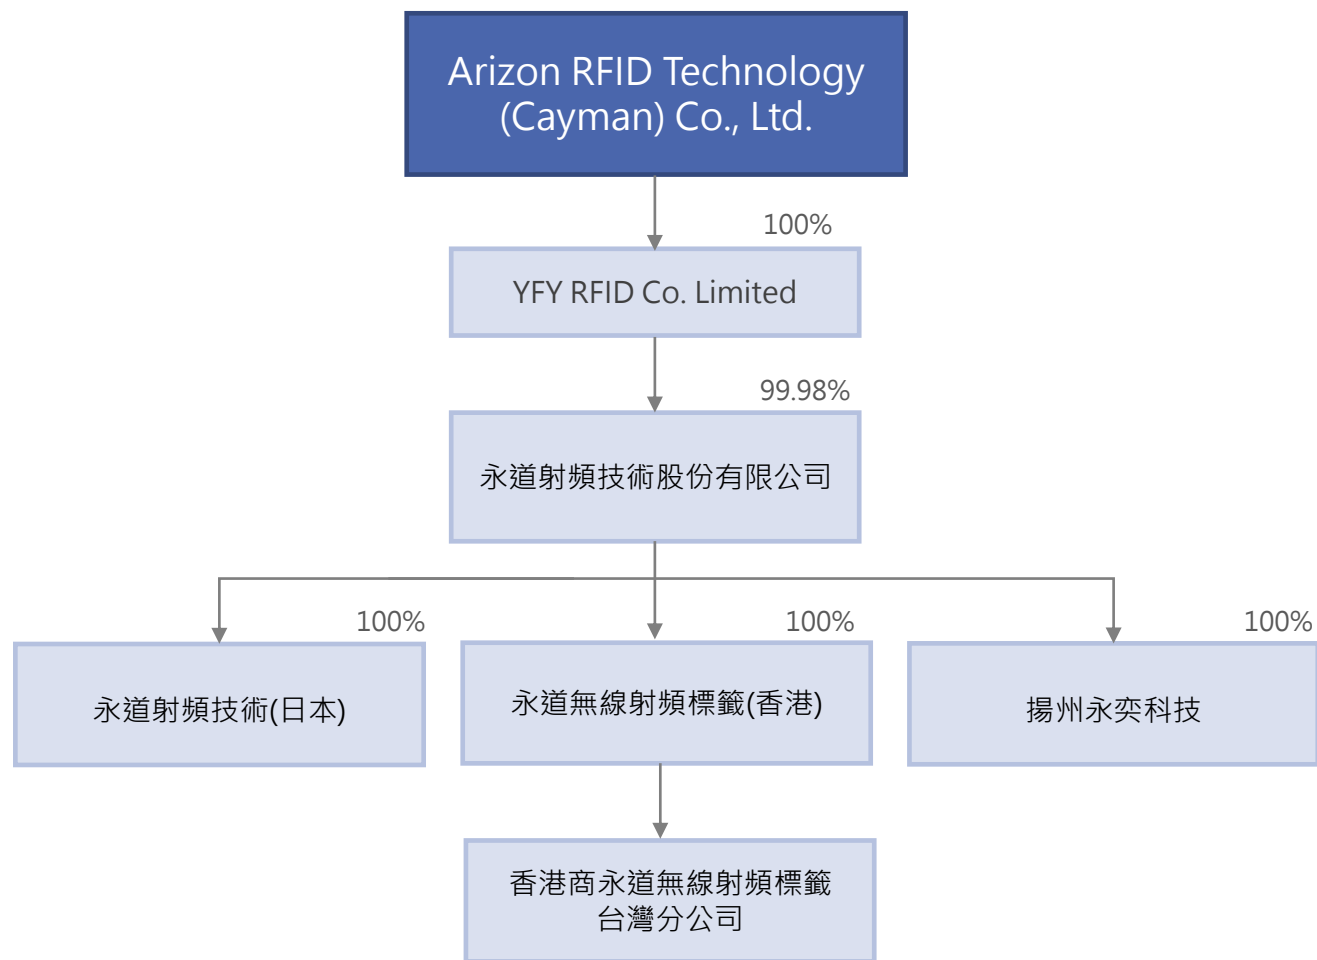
Arizon RFID Technology (Cayman) Co., Ltd.

100%

YFY RFID Co. Limited

99.98%

永道射頻技術股份有限公司

100%

永道射頻技術(日本)

100%

永道無線射頻標籤(香港)

100%

揚州永奕科技

香港商永道無線射頻標籤台灣分公司